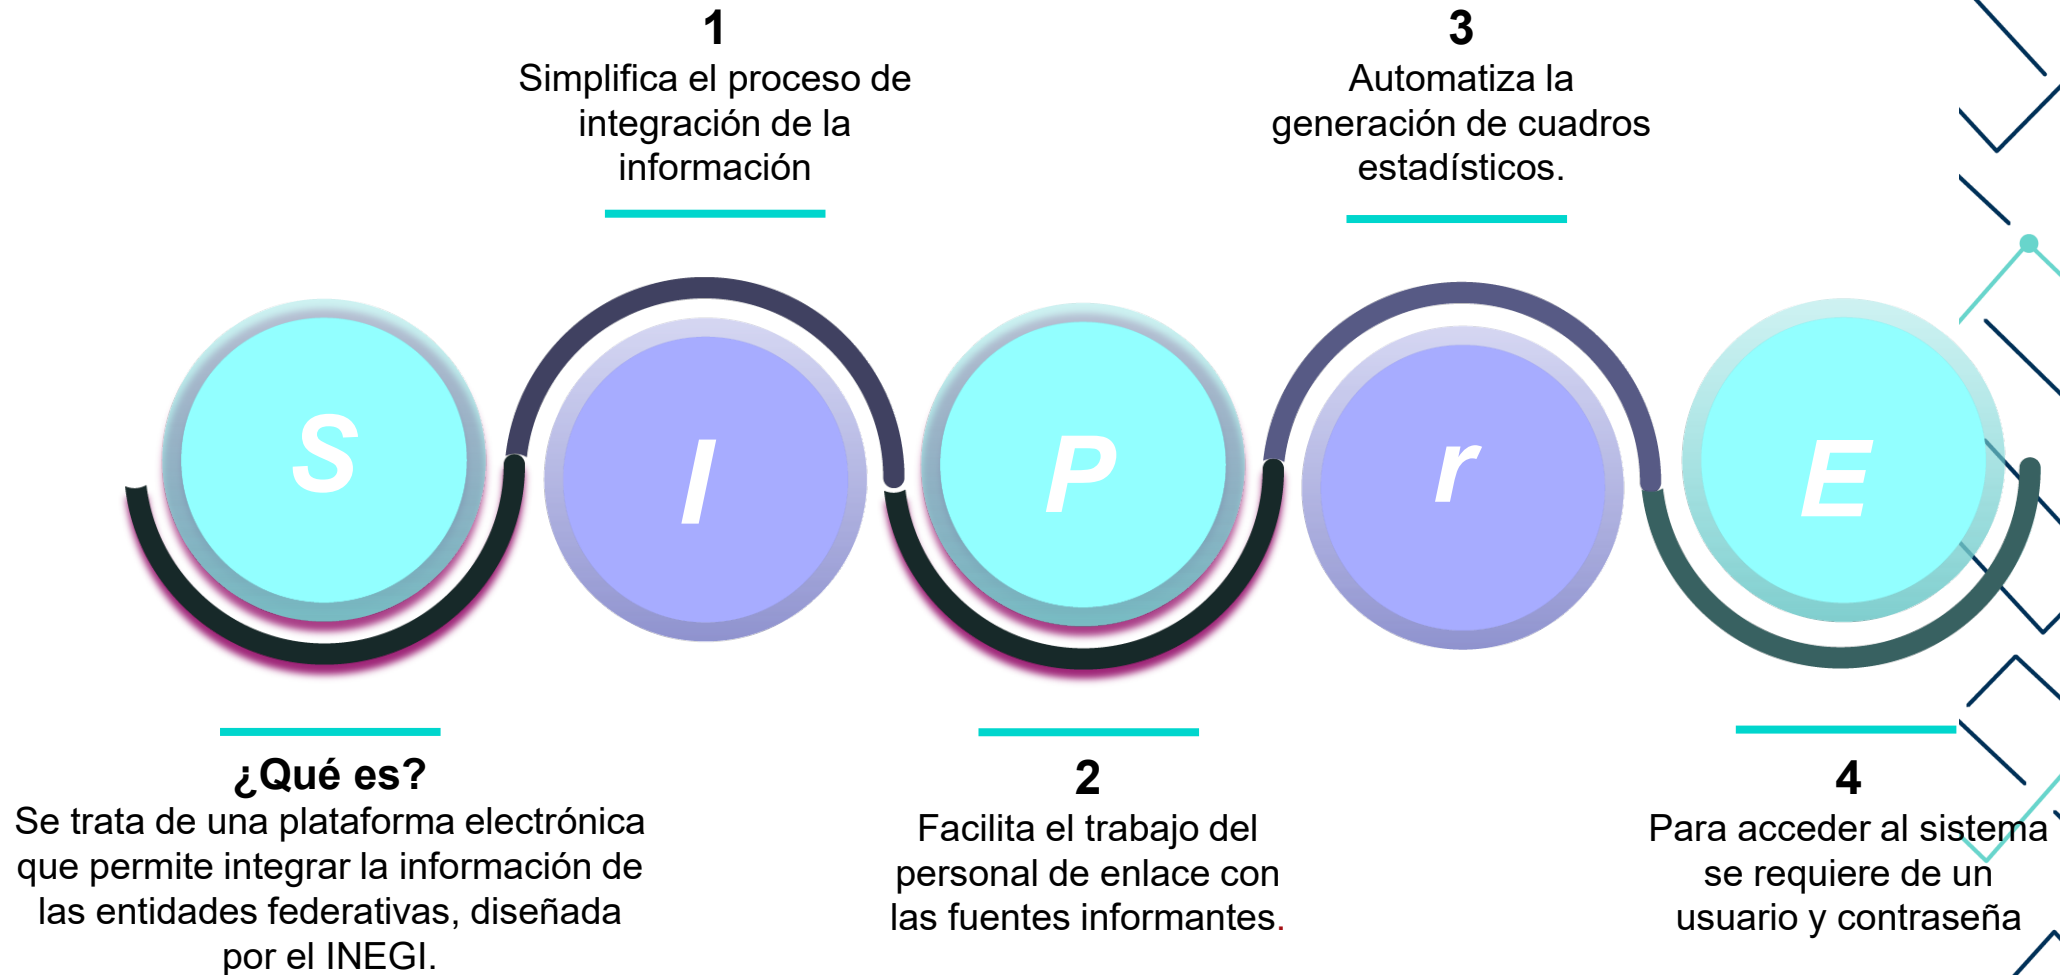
1
Simplifica el proceso de integración de la información

3
Automatiza la generación de cuadros estadísticos.

S I P r E

¿Qué es?
Se trata de una plataforma electrónica que permite integrar la información de las entidades federativas, diseñada por el INEGI.

2
Facilita el trabajo del personal de enlace con las fuentes informantes.

4
Para acceder al sistema se requiere de un usuario y contraseña